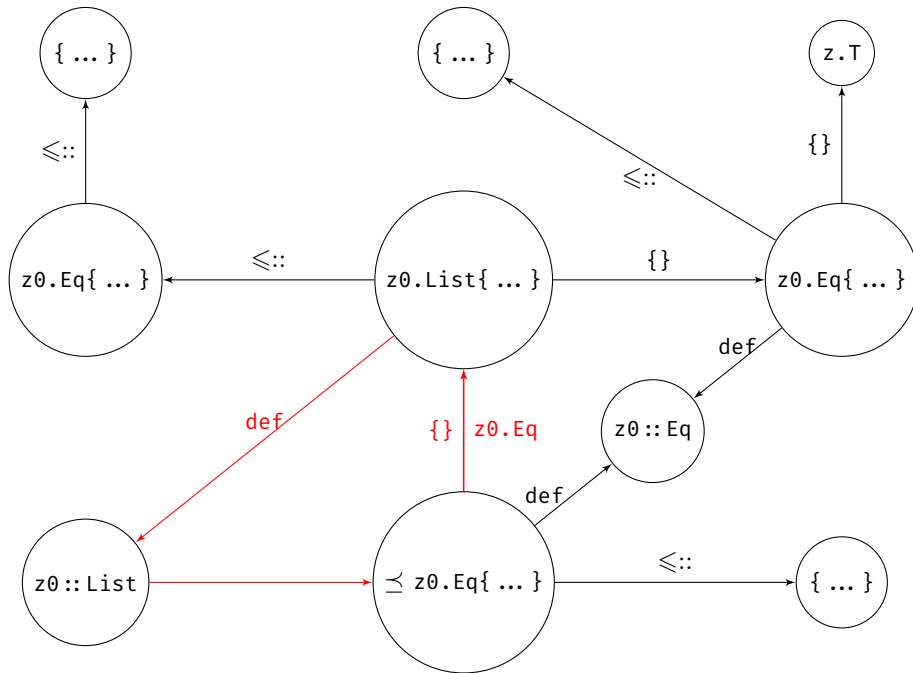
{ … }

$\leqslant$::

z0.Eq{ … }

{ … }

$\leqslant$::

z0.List{ … }

{}

z.T

{}

$\leqslant$::

z0.Eq{ … }

def

z0 :: Eq

def

{}

z0.Eq

def

z0 :: List

$\preceq$ z0.Eq{ … }

$\leqslant$::

{ … }